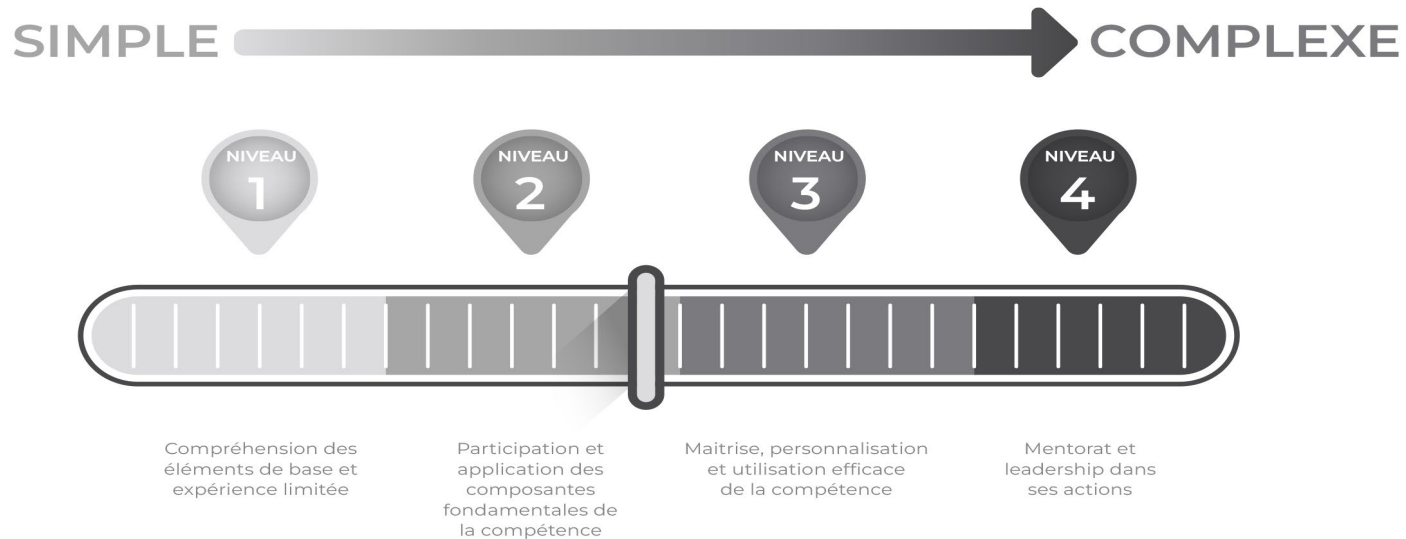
SIMPLE COMPLEXE

NIVEAU 1

NIVEAU 2

NIVEAU 3

NIVEAU 4

Compréhension des éléments de base et expérience limitée

Participation et application des composantes fondamentales de la compétence

Maitrise, personnalisation et utilisation efficace de la compétence

Mentorat et leadership dans ses actions